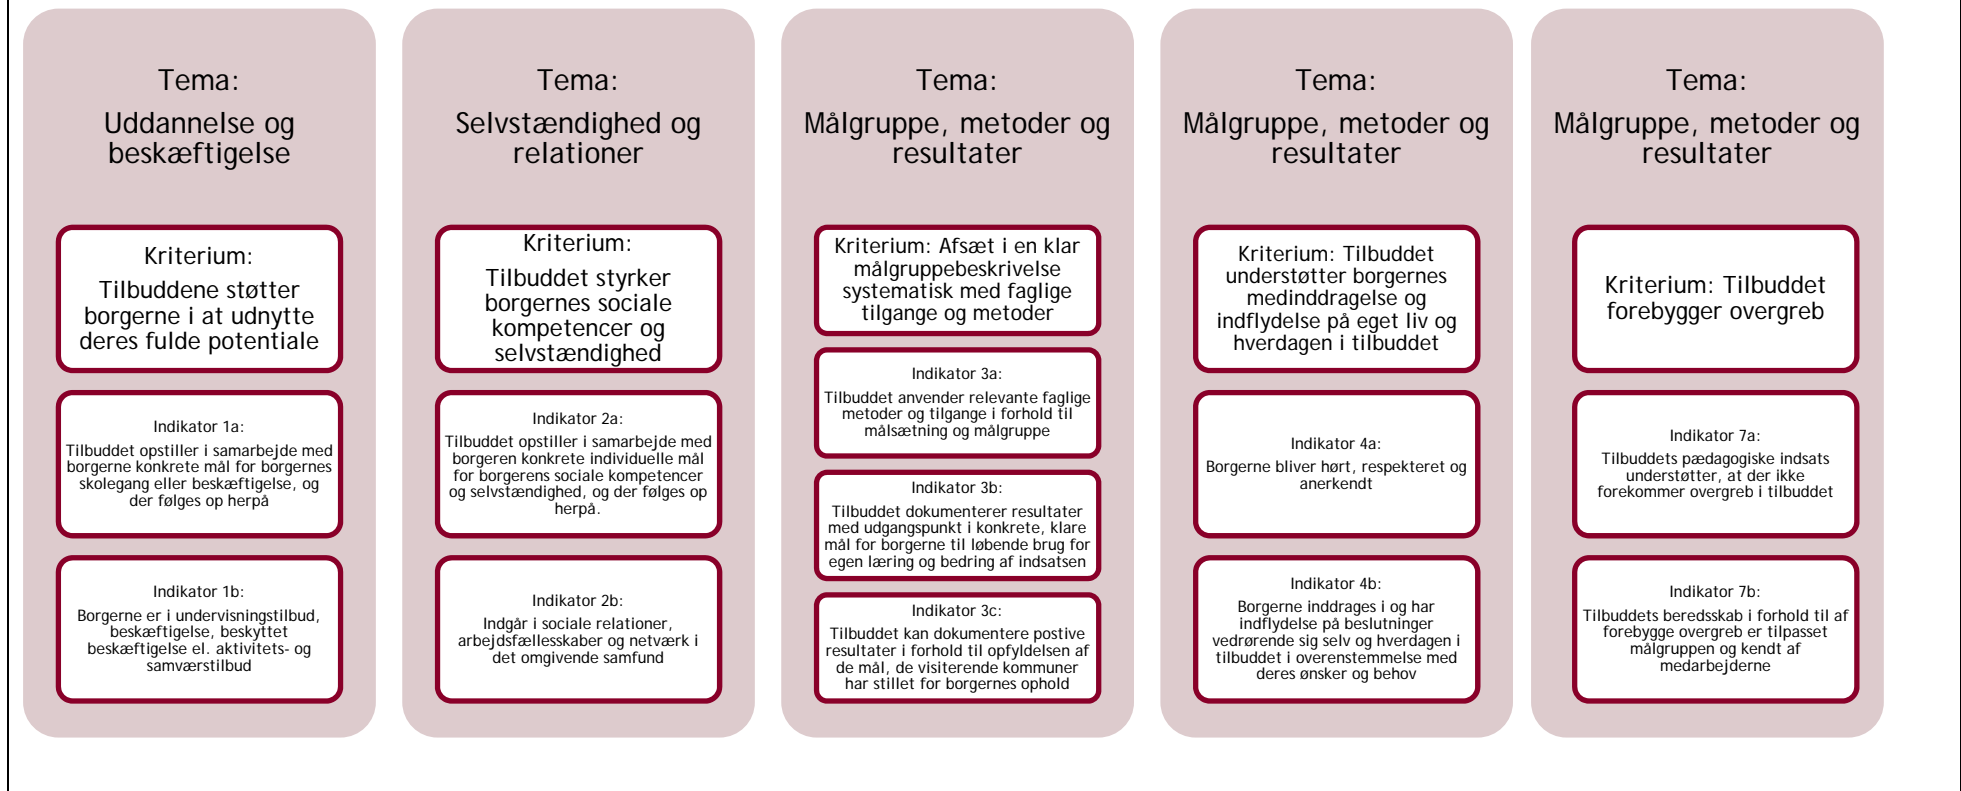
Tema:
Uddannelse og beskæftigelse

Kriterium:
Tilbuddene støtter borgerne i at udnytte deres fulde potentiale

Indikator 1a:
Tilbuddet opstiller i samarbejde med borgerne konkrete mål for borgernes skolegang eller beskæftigelse, og der følges op herpå

Indikator 1b:
Borgerne er i undervisningstilbud, beskæftigelse, beskyttet beskæftigelse el. aktivitets- og samværstilbud

Tema:
Selvstændighed og relationer

Kriterium:
Tilbuddet styrker borgernes sociale kompetencer og selvstændighed

Indikator 2a:
Tilbuddet opstiller i samarbejde med borgeren konkrete individuelle mål for borgerens sociale kompetencer og selvstændighed, og der følges op herpå.

Indikator 2b:
Indgår i sociale relationer, arbejdsfællesskaber og netværk i det omgivende samfund

Tema:
Målgruppe, metoder og resultater

Kriterium: Afsæt i en klar målgruppebeskrivelse systematisk med faglige tilgange og metoder

Indikator 3a:
Tilbuddet anvender relevante faglige metoder og tilgange i forhold til målsætning og målgruppe

Indikator 3b:
Tilbuddet dokumenterer resultater med udgangspunkt i konkrete, klare mål for borgerne til løbende brug for egen læring og bedring af indsatsen

Indikator 3c:
Tilbuddet kan dokumentere postive resultater i forhold til opfyldelsen af de mål, de visiterende kommuner har stillet for borgernes ophold

Tema:
Målgruppe, metoder og resultater

Kriterium: Tilbuddet understøtter borgernes medinddragelse og indflydelse på eget liv og hverdagen i tilbuddet

Indikator 4a:
Borgerne bliver hørt, respekteret og anerkendt

Indikator 4b:
Borgerne inddrages i og har indflydelse på beslutninger vedrørende sig selv og hverdagen i tilbuddet i overenstemmelse med deres ønsker og behov

Tema:
Målgruppe, metoder og resultater

Kriterium: Tilbuddet forebygger overgreb

Indikator 7a:
Tilbuddets pædagogiske indsats understøtter, at der ikke forekommer overgreb i tilbuddet

Indikator 7b:
Tilbuddets beredsskab i forhold til af forebygge overgreb er tilpasset målgruppen og kendt af medarbejderne